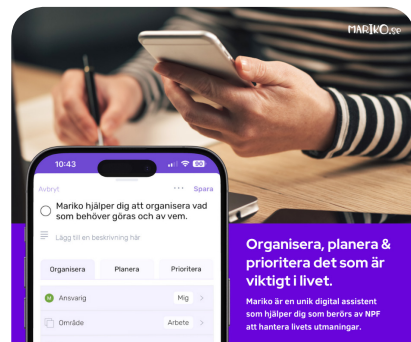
MARIKO.se

10:43

5G

Avbryt

Spara

Mariko hjälper dig att organisera vad som behöver göras och av vem.

Lägg till en beskrivning här

Organisera

Planera

Prioritera

M

Ansvarig

Mig

Område

Arbete

Organisera, planera & prioritera det som är viktigt i livet.

Mariko är en unik digital assistent som hjälper dig som berörs av NPF att hantera livets utmaningar.